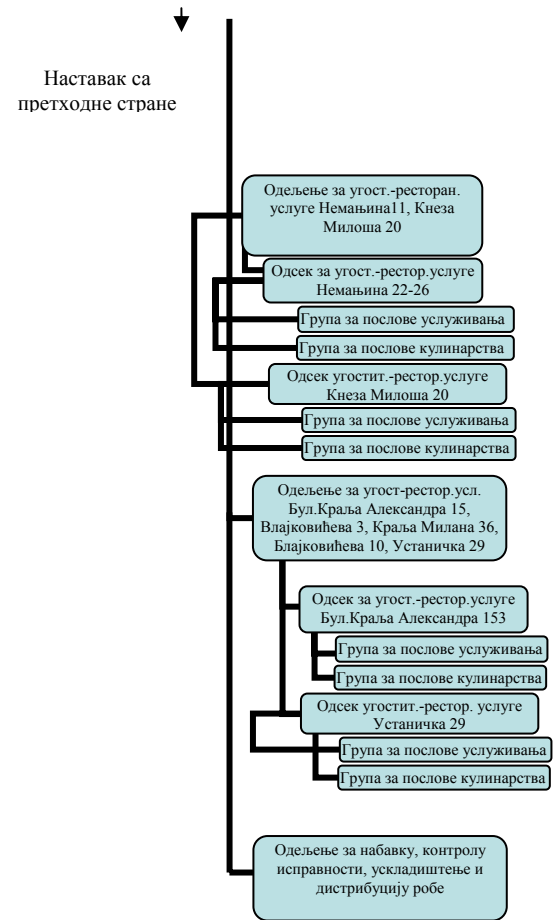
Наставак са претходне стране

Одељење за угост.-ресторан. услуге Немањина11, Кнеза Милоша 20

Одсек за угост.-рестор.услуге Немањина 22-26

Група за послове услуживања

Група за послове кулинарства

Одсек угостит.-рестор.услуге Кнеза Милоша 20

Група за послове услуживања

Група за послове кулинарства

Одељење за угост-рестор.усл. Бул.Краља Александра 15, Влајковићева 3, Краља Милана 36, Блајковићева 10, Устаничка 29

Одсек за угост.-рестор.услуге Бул.Краља Александра 153

Група за послове услуживања

Група за послове кулинарства

Одсек угостит.-рестор. услуге Устаничка 29

Група за послове услуживања

Група за послове кулинарства

Одељење за набавку, контролу исправности, ускладиштење и дистрибуцију робе